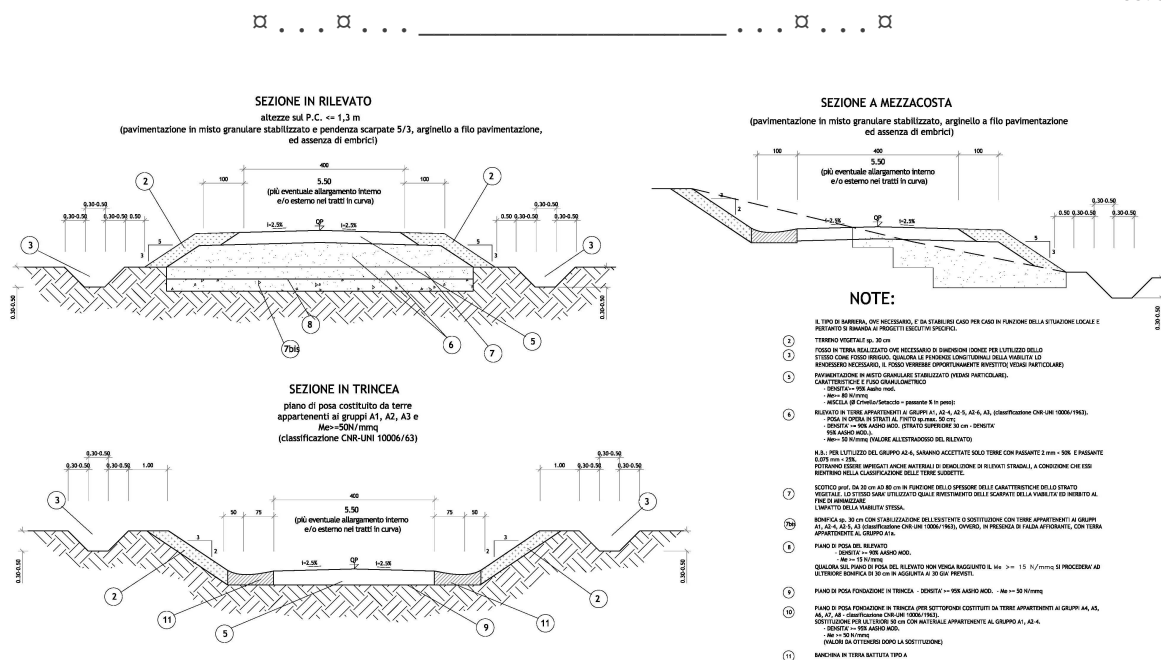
¤ . . . ¤ . . . ______________________________ . . . ¤ . . . ¤

SEZIONE IN RILEVATO
altezze sul P.C. <= 1,3 m
(pavimentazione in misto granulare stabilizzato e pendenza scarpate 5/3, arginello a filo pavimentazione, ed assenza di embrici)

400
100
100
5.50
(più eventuale allargamento interno e/o esterno nei tratti in curva)
0.30-0.50
0.30-0.50
0.30-0.50
0.50
0.30-0.50
0.30-0.50
0.30-0.50
0.50
i=2.5%
QP
i=2.5%
5
3
5
3
0.30-0.50
0.30-0.50
2
2
3
3
8
7bis
6
7
5

SEZIONE IN TRINCEA
piano di posa costituito da terre appartenenti ai gruppi A1, A2, A3 e Me>=50N/mmq
(classificazione CNR-UNI 10006/63)

0.30-0.50
0.30-0.50
0.30-0.50
1.00
1.00
0.30-0.50
0.30-0.50
0.30-0.50
400
5.50
(più eventuale allargamento interno e/o esterno nei tratti in curva)
50
75
75
50
3
2
2
3
i=2.5%
QP
i=2.5%
0.30-0.50
0.30-0.50
3
3
2
2
11
5
9
11

SEZIONE A MEZZACOSTA
(pavimentazione in misto granulare stabilizzato, arginello a filo pavimentazione ed assenza di embrici)

100
400
100
5.50
(più eventuale allargamento interno e/o esterno nei tratti in curva)
3
2
i=2.5%
QP
i=2.5%
0.30-0.50
0.50
0.30-0.50
0.30-0.50
5
3
0.30-0.50

NOTE:

IL TIPO DI BARRIERA, OVE NECESSARIO, E' DA STABILIRSI CASO PER CASO IN FUNZIONE DELLA SITUAZIONE LOCALE E PERTANTO SI RIMANDA AI PROGETTI ESECUTIVI SPECIFICI.

(2) TERRENO VEGETALE sp. 30 cm

(3) FOSSO IN TERRA REALIZZATO OVE NECESSARIO DI DIMENSIONI IDONEE PER L'UTILIZZO DELLO STESSO COME FOSSO IRRIGUO. QUALORA LE PENDENZE LONGITUDINALI DELLA VIABILITA' LO RENDESSERO NECESSARIO, IL FOSSO VERREBBE OPPORTUNAMENTE RIVESTITO( VEDASI PARTICOLARE)

(5) PAVIMENTAZIONE IN MISTO GRANULARE STABILIZZATO (VEDASI PARTICOLARE).
CARATTERISTICHE E FUSO GRANULOMETRICO
- DENSITA'>= 95% Aasho mod.
- Me>= 80 N/mmq
- MISCELA (Ø Crivello/Setaccio = passante % in peso):

(6) RILEVATO IN TERRE APPARTENENTI AI GRUPPI A1, A2-4, A2-5, A2-6, A3, (classificazione CNR-UNI 10006/1963).
- POSA IN OPERA IN STRATI AL FINITO sp.max. 50 cm;
- DENSITA' >= 90% AASHO MOD. (STRATO SUPERIORE 30 cm - DENSITA' 95% AASHO MOD.).
- Me>= 50 N/mmq (VALORE ALL'ESTRADOSSO DEL RILEVATO)

N.B.: PER L'UTILIZZO DEL GRUPPO A2-6, SARANNO ACCETTATE SOLO TERRE CON PASSANTE 2 mm < 50% E PASSANTE 0.075 mm < 25%.
POTRANNO ESSERE IMPIEGATI ANCHE MATERIALI DI DEMOLIZIONE DI RILEVATI STRADALI, A CONDIZIONE CHE ESSI RIENTRINO NELLA CLASSIFICAZIONE DELLE TERRE SUDDETTE.

(7) SCOTICO prof. DA 20 cm AD 80 cm IN FUNZIONE DELLO SPESSORE DELLE CARATTERISTICHE DELLO STRATO VEGETALE. LO STESSO SARA' UTILIZZATO QUALE RIVESTIMENTO DELLE SCARPATE DELLA VIABILITA' ED INERBITO AL FINE DI MINIMIZZARE
L'IMPATTO DELLA VIABILITA' STESSA.

(7bis) BONIFICA sp. 30 cm CON STABILIZZAZIONE DELL'ESISTENTE O SOSTITUZIONE CON TERRE APPARTENENTI AI GRUPPI A1, A2-4, A2-5, A3 (classificazione CNR-UNI 10006/1963), OVVERO, IN PRESENZA DI FALDA AFFIORANTE, CON TERRA APPARTENENTE AL GRUPPO A1a.

(8) PIANO DI POSA DEL RILEVATO
- DENSITA' >= 90% AASHO MOD.
- Me >= 15 N/mmq
QUALORA SUL PIANO DI POSA DEL RILEVATO NON VENGA RAGGIUNTO IL Me >= 15 N/mmq SI PROCEDERA' AD ULTERIORE BONIFICA DI 30 cm IN AGGIUNTA AI 30 GIA' PREVISTI.

(9) PIANO DI POSA FONDAZIONE IN TRINCEA - DENSITA' >= 95% AASHO MOD. - Me >= 50 N/mmq

(10) PIANO DI POSA FONDAZIONE IN TRINCEA (PER SOTTOFONDI COSTITUITI DA TERRE APPARTENENTI AI GRUPPI A4, A5, A6, A7, A8 - classificazione CNR-UNI 10006/1963).
SOSTITUZIONE PER ULTERIORI 50 cm CON MATERIALE APPARTENENTE AL GRUPPO A1, A2-4.
- DENSITA' >= 95% AASHO MOD.
- Me >= 50 N/mmq
(VALORI DA OTTENERSI DOPO LA SOSTITUZIONE)

(11) BANCHINA IN TERRA BATTUTA TIPO A